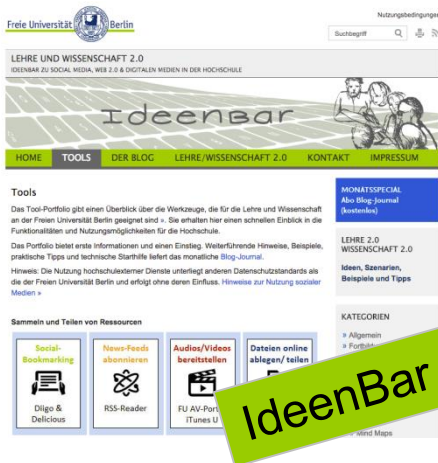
Freie Universität Berlin

Nutzungsbedingungen

Suchbegriff

LEHRE UND WISSENSCHAFT 2.0

IDEENBAR ZU SOCIAL MEDIA, WEB 2.0 & DIGITALEN MEDIEN IN DER HOCHSCHULE

IdeenBar

HOME TOOLS DER BLOG LEHRE/WISSENSCHAFT 2.0 KONTAKT IMPRESSUM

Tools

Das Tool-Portfolio gibt einen Überblick über die Werkzeuge, die für die Lehre und Wissenschaft an der Freien Universität Berlin geeignet sind ». Sie erhalten hier einen schnellen Einblick in die Funktionalitäten und Nutzungsmöglichkeiten für die Hochschule.

Das Portfolio bietet erste Informationen und einen Einstieg. Weiterführende Hinweise, Beispiele, praktische Tipps und technische Starthilfe liefert das monatliche Blog-Journal.

Hinweis: Die Nutzung hochschulexterner Dienste unterliegt anderen Datenschutzstandards als die der Freien Universität Berlin und erfolgt ohne deren Einfluss. Hinweise zur Nutzung sozialer Medien »

Sammeln und Teilen von Ressourcen

| Social-Bookmarking | News-Feeds abonnieren | Audios/Videos bereitstellen | Dateien online ablegen/ teilen |
|---|---|---|---|
| Diigo & Delicious | RSS-Reader | FU AV-Portal iTunes U | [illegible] |

MONATSSPECIAL
Abo Blog-Journal (kostenlos)

LEHRE 2.0 WISSENSCHAFT 2.0

Ideen, Szenarien, Beispiele und Tipps

KATEGORIEN

» Allgemein
» Fortbil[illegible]

» Mind Maps

IdeenBar